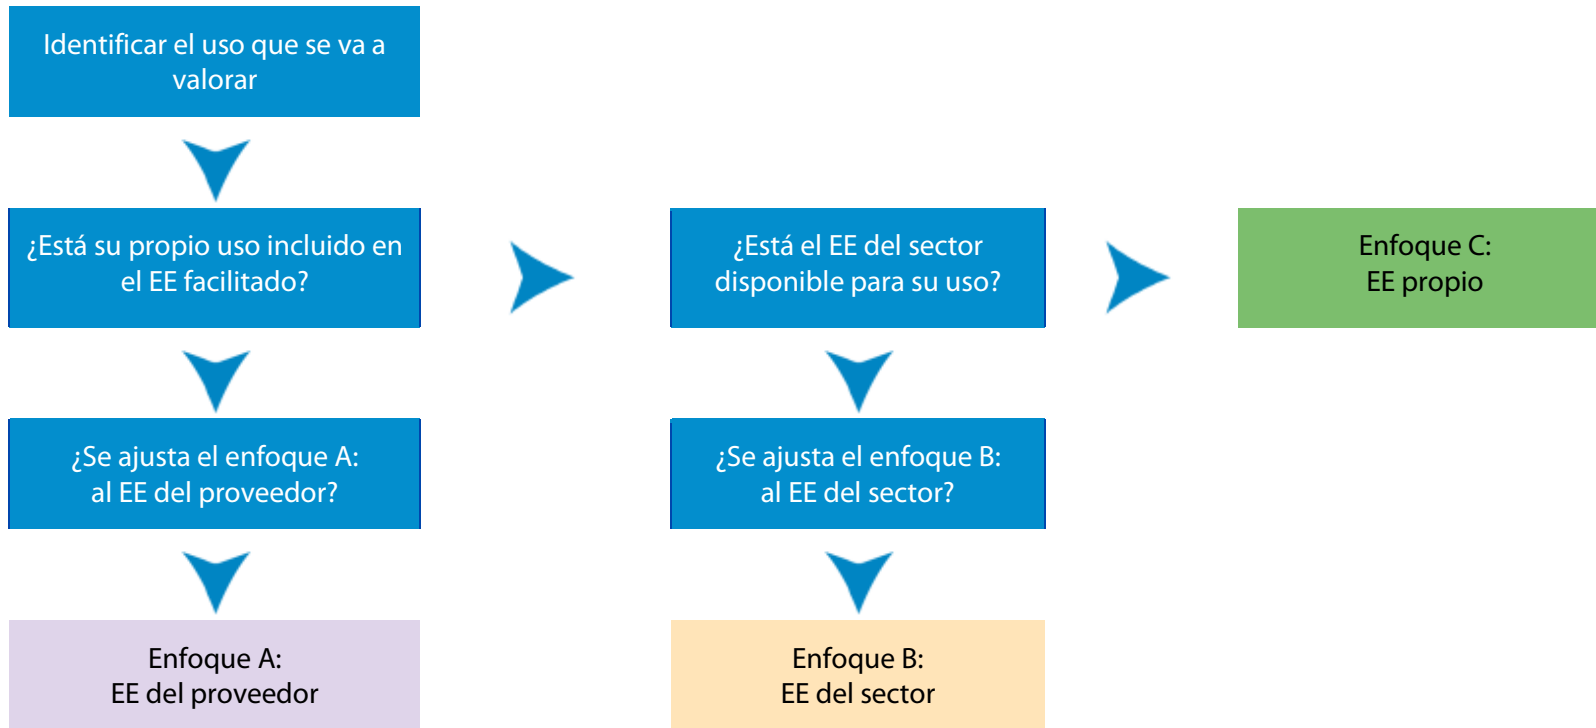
Identificar el uso que se va a valorar

¿Está su propio uso incluido en el EE facilitado?

¿Se ajusta el enfoque A: al EE del proveedor?

Enfoque A: EE del proveedor

¿Está el EE del sector disponible para su uso?

¿Se ajusta el enfoque B: al EE del sector?

Enfoque B: EE del sector

Enfoque C: EE propio